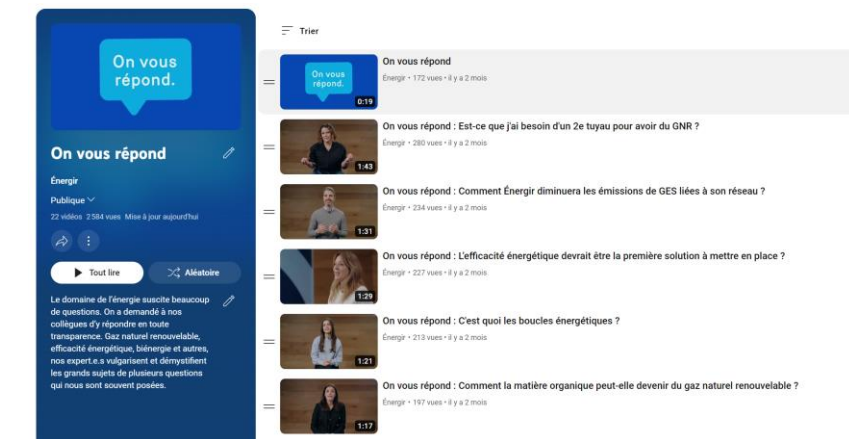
On vous répond.

On vous répond

Énergir

Publique

22 vidéos 2 584 vues Mise à jour aujourd'hui

Tout lire

Aléatoire

Le domaine de l'énergie suscite beaucoup de questions. On a demandé à nos collègues d'y répondre en toute transparence. Gaz naturel renouvelable, efficacité énergétique, biénergie et autres, nos expert.e.s vulgarisent et démystifient les grands sujets de plusieurs questions qui nous sont souvent posées.

Trier

On vous répond.
0:19
On vous répond
Énergir • 172 vues • il y a 2 mois

1:43
On vous répond : Est-ce que j'ai besoin d'un 2e tuyau pour avoir du GNR ?
Énergir • 280 vues • il y a 2 mois

1:31
On vous répond : Comment Énergir diminuera les émissions de GES liées à son réseau ?
Énergir • 234 vues • il y a 2 mois

1:29
On vous répond : L'efficacité énergétique devrait être la première solution à mettre en place ?
Énergir • 227 vues • il y a 2 mois

1:21
On vous répond : C'est quoi les boucles énergétiques ?
Énergir • 213 vues • il y a 2 mois

1:17
On vous répond : Comment la matière organique peut-elle devenir du gaz naturel renouvelable ?
Énergir • 197 vues • il y a 2 mois